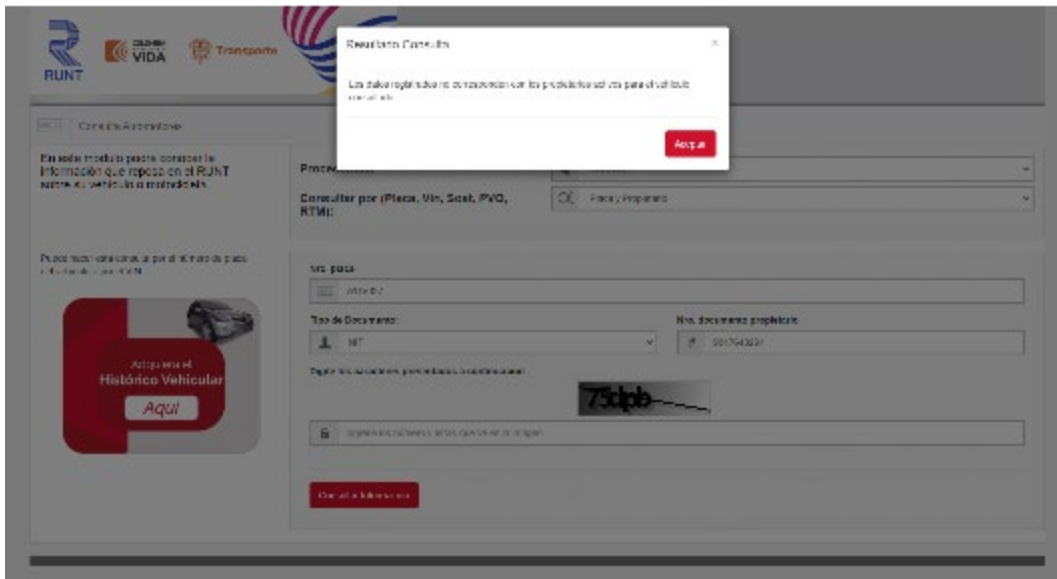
RUNT

VIDA

Transporte

Resultado Consulta

×

Los datos registrados no corresponden con los propietarios activos para el vehículo consultado.

Aceptar

Consulta Automotores

En este módulo podrá consultar la información que reposa en el RUNT sobre su vehículo o motocicleta.

Procedencia:

Consultar por (Placa, Vin, Soat, PVO, RTM):

Placa y Propietario

Puede realizar esta consulta por el número de placa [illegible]

Adquiera el Histórico Vehicular

Aquí

Nro. placa

Tipo de Documento:

NIT

Nro. documento propietario

Digite los caracteres presentados a continuación:

75dpb

Consultar Información